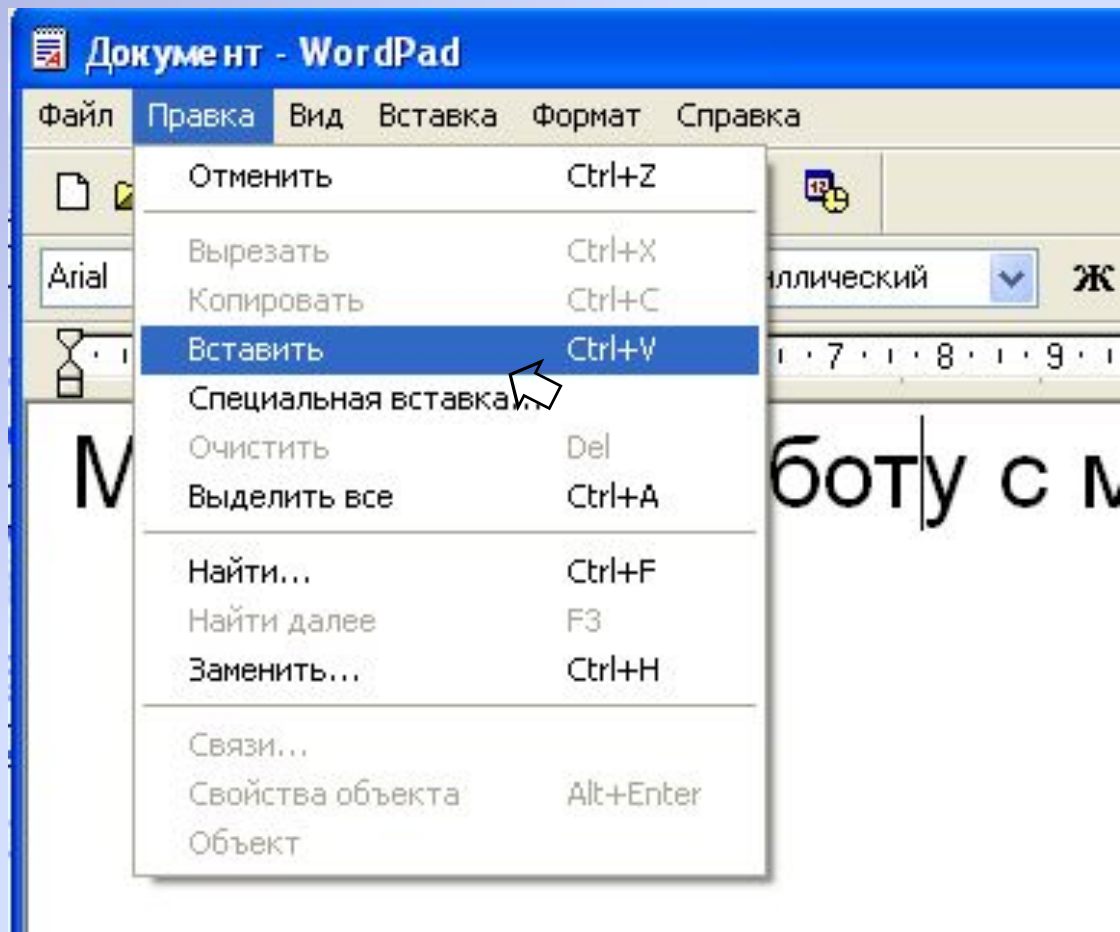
Документ - WordPad

Файл Правка Вид Вставка Формат Справка

Arial

ллический

Ж

7 8 9

Отменить Ctrl+Z
Вырезать Ctrl+X
Копировать Ctrl+C
Вставить Ctrl+V
Специальная вставка...
Очистить Del
Выделить все Ctrl+A
Найти... Ctrl+F
Найти далее F3
Заменить... Ctrl+H
Связи...
Свойства объекта Alt+Enter
Объект

М боту с м